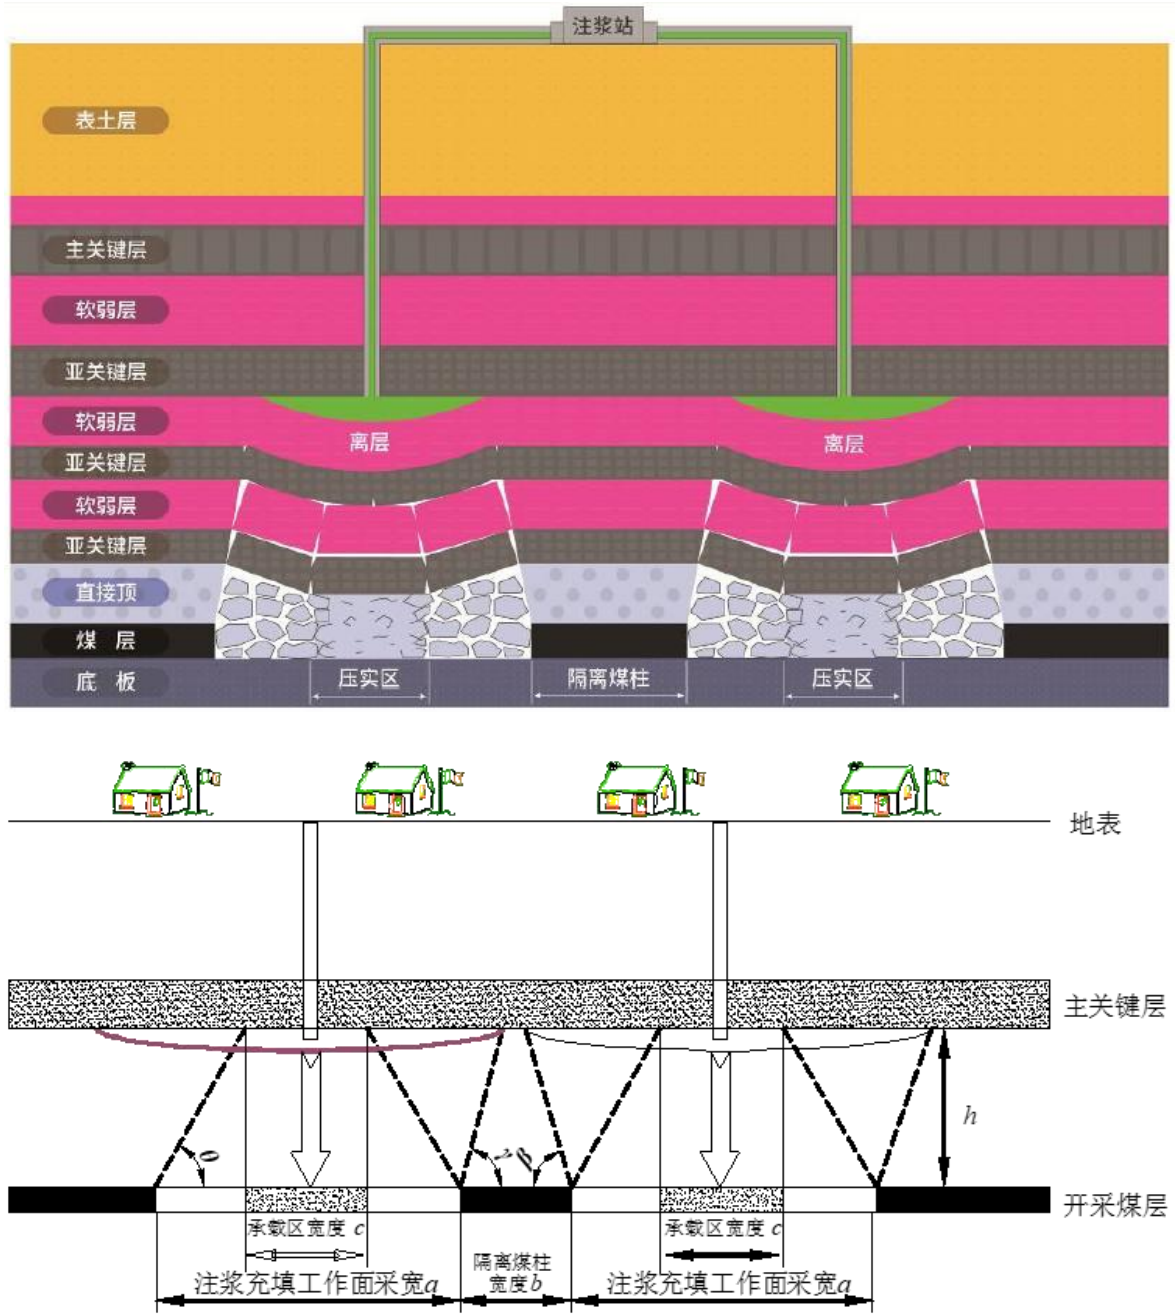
注浆站

表土层

主关键层

软弱层

亚关键层

软弱层

离层

离层

亚关键层

软弱层

亚关键层

直接顶

煤 层

底 板

压实区

隔离煤柱

压实区

地表

主关键层

$h$

$\theta$

$\gamma$

$\beta$

开采煤层

承载区宽度 $c$

承载区宽度 $c$

隔离煤柱宽度 $b$

注浆充填工作面采宽 $a$

注浆充填工作面采宽 $a$